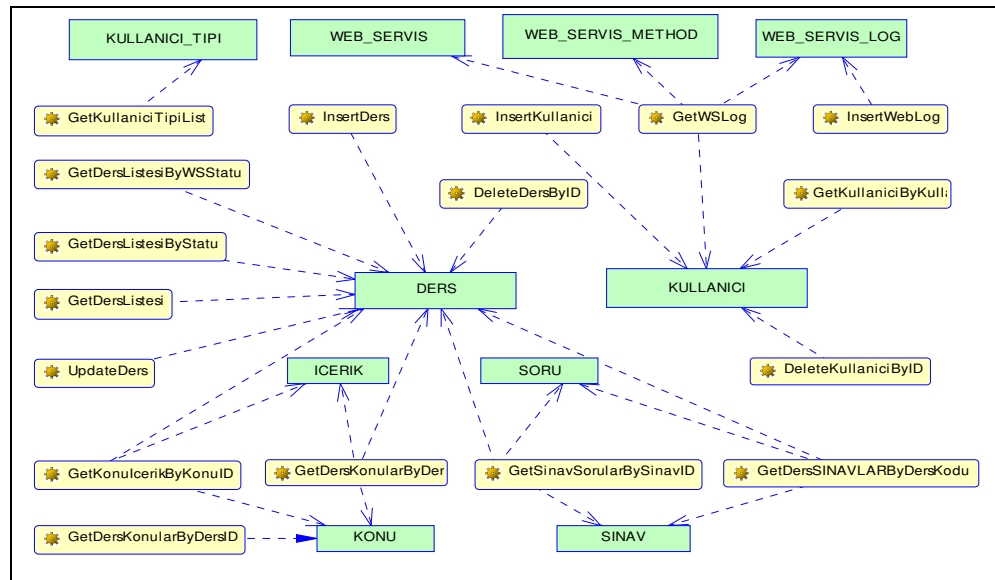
KULLANICI_TIPI

WEB_SERVIS

WEB_SERVIS_METHOD

WEB_SERVIS_LOG

GetKullaniciTipiList

InsertDers

InsertKullanici

GetWSLog

InsertWebLog

GetDersListesiByWSStatu

DeleteDersByID

GetKullaniciByKull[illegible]

GetDersListesiByStatu

DERS

KULLANICI

GetDersListesi

UpdateDers

ICERIK

SORU

DeleteKullaniciByID

GetKonuIcerikByKonuID

GetDersKonularByDer

GetSinavSorularBySinavID

GetDersSINAVLARByDersKodu

GetDersKonularByDersID

KONU

SINAV